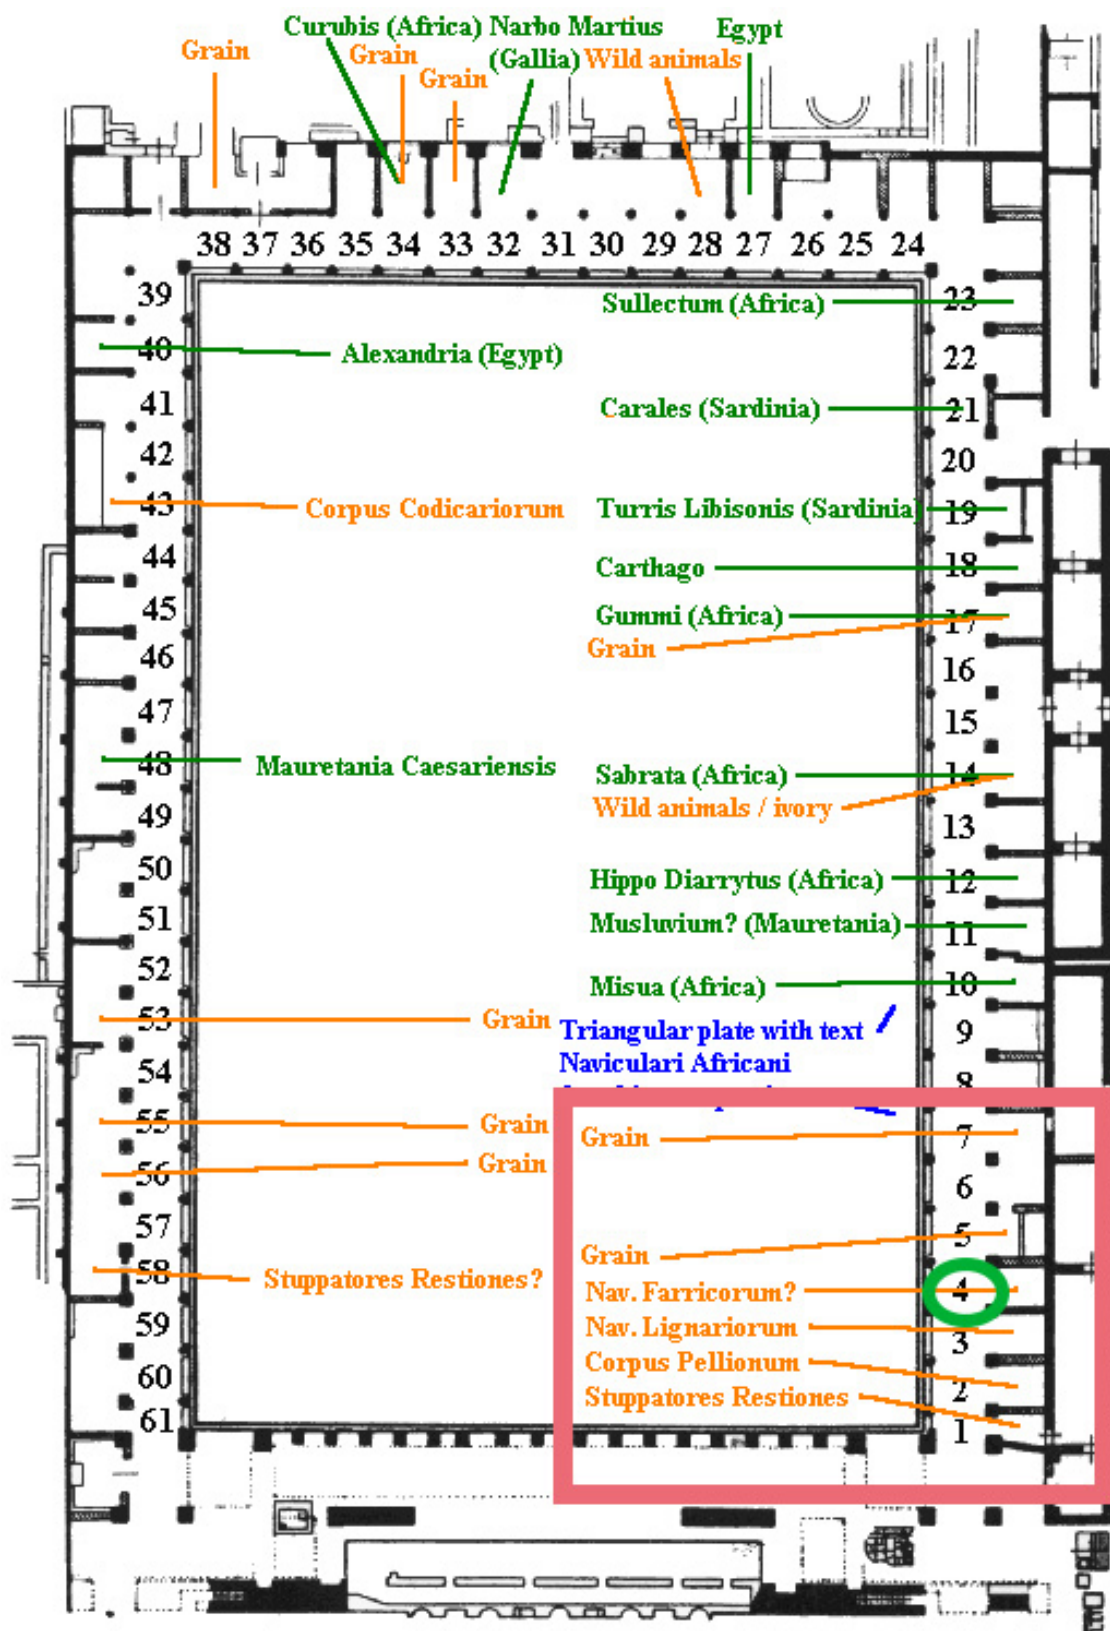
Grain
Curubis (Africa) Narbo Martius
Grain
Grain
(Gallia) Wild animals
Egypt

38 37 36 35 34 33 32 31 30 29 28 27 26 25 24

39
Sullectum (Africa) 23
40 Alexandria (Egypt)
22
41
Carales (Sardinia) 21
42
20
43 Corpus Codicariorum
Turris Libisonis (Sardinia) 19
44
Carthago 18
45
Gummi (Africa) 17
46
Grain
16
47
15
48 Mauretania Caesariensis
Sabrata (Africa) 14
49
Wild animals / ivory
13
50
Hippo Diarrytus (Africa) 12
51
Musluvium? (Mauretania) 11
52
Misua (Africa) 10
53 Grain
Triangular plate with text
9
54
Naviculari Africani
8
55 Grain
Grain 7
56 Grain
6
57
5
58 Stuppatores Restiones?
Grain
Nav. Farricorum? 4
59
Nav. Lignariorum 3
60
Corpus Pellionum 2
61
Stuppatores Restiones 1